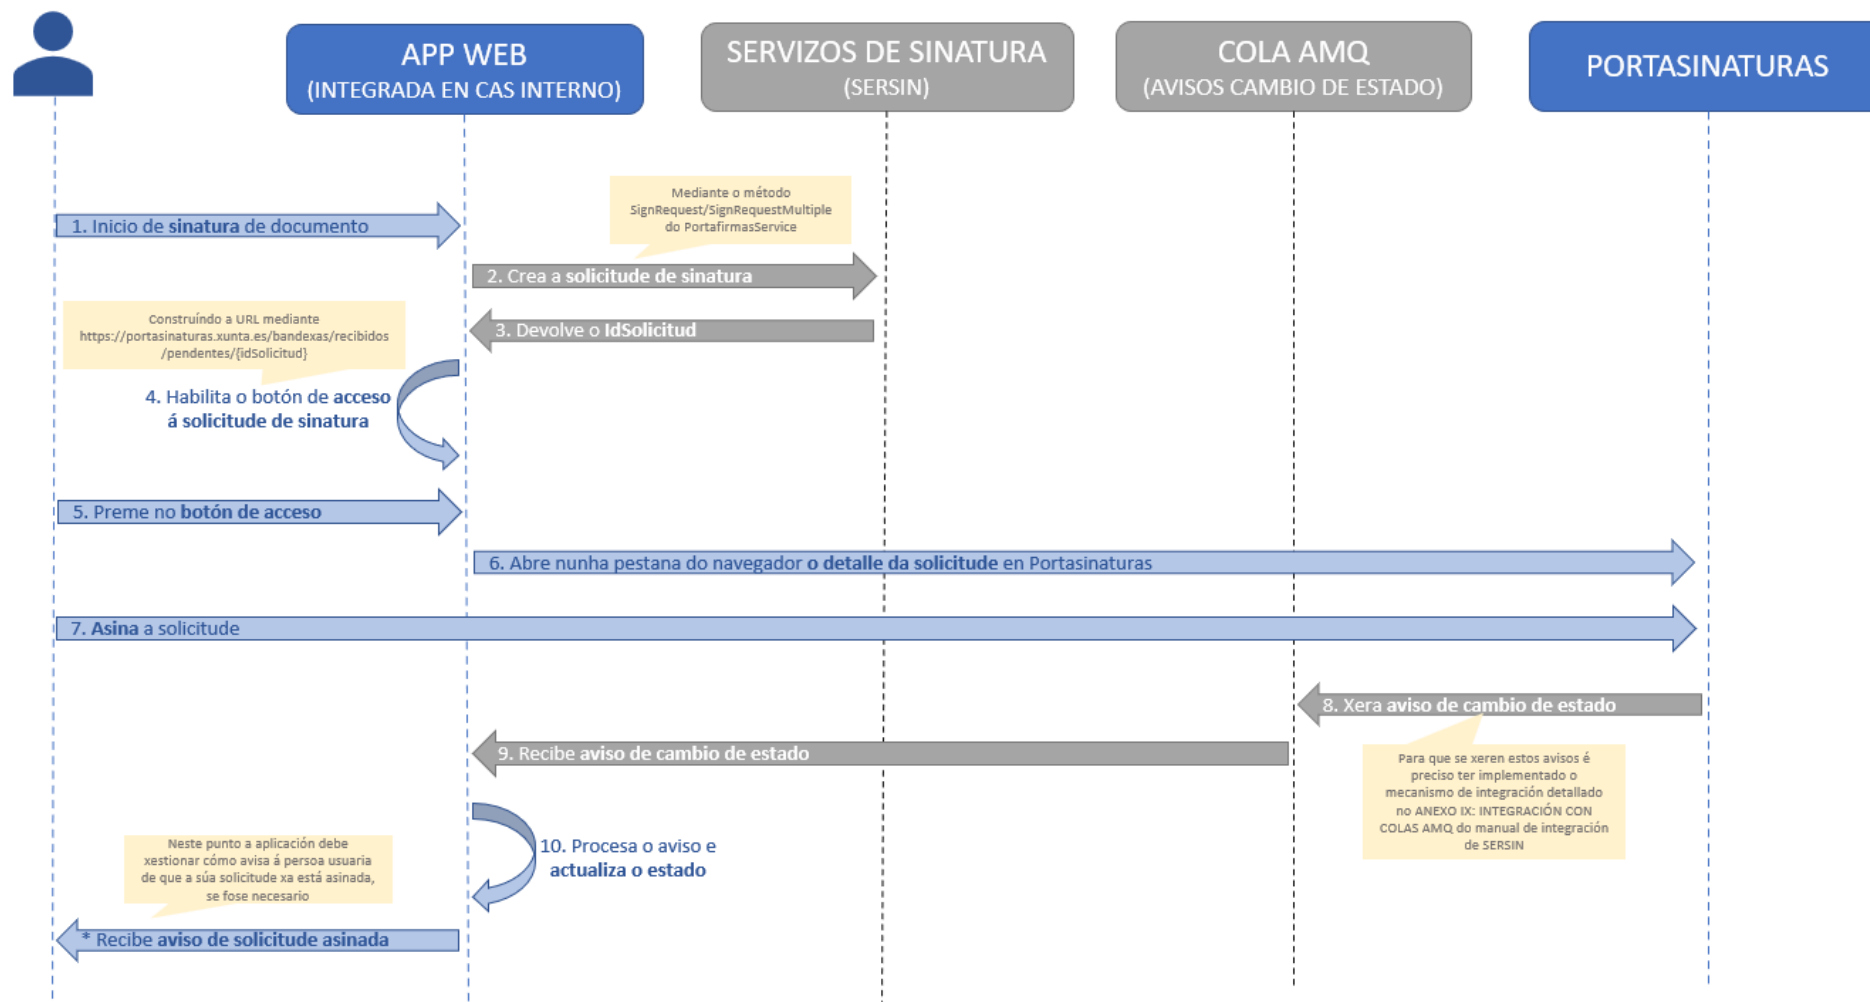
APP WEB
(INTEGRADA EN CAS INTERNO)

SERVIZOS DE SINATURA
(SERSIN)

COLA AMQ
(AVISOS CAMBIO DE ESTADO)

PORTASINATURAS

Mediante o método SignRequest/SignRequestMultiple do PortafirmasService

1. Inicio de sinatura de documento

2. Crea a solicitude de sinatura

Construíndo a URL mediante https://portasinaturas.xunta.es/bandexas/recibidos/pendentes/{idSolicitud}

3. Devolve o IdSolicitud

4. Habilita o botón de acceso á solicitude de sinatura

5. Preme no botón de acceso

6. Abre nunha pestana do navegador o detalle da solicitude en Portasinaturas

7. Asina a solicitude

8. Xera aviso de cambio de estado

9. Recibe aviso de cambio de estado

Para que se xeren estos avisos é preciso ter implementado o mecanismo de integración detallado no ANEXO IX: INTEGRACIÓN CON COLAS AMQ do manual de integración de SERSIN

Neste punto a aplicación debe xestionar cómo avisa á persoa usuaria de que a súa solicitude xa está asinada, se fose necesario

10. Procesa o aviso e actualiza o estado

* Recibe aviso de solicitude asinada